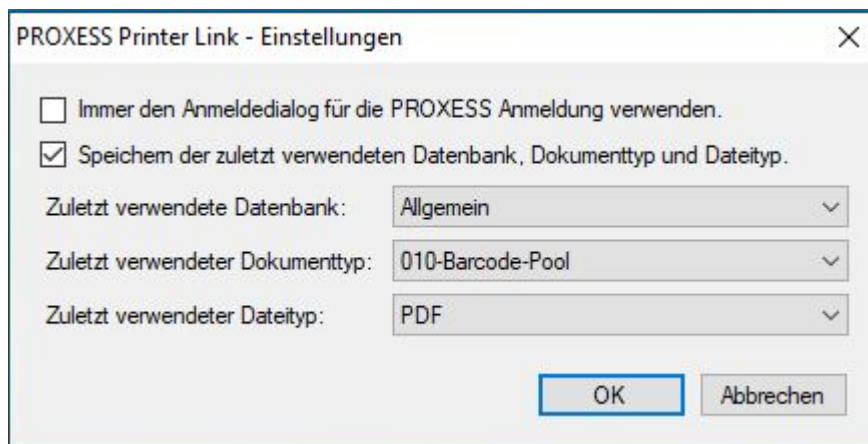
PROXESS Printer Link - Einstellungen

×

Immer den Anmeldedialog für die PROXESS Anmeldung verwenden.

Speichern der zuletzt verwendeten Datenbank, Dokumenttyp und Dateityp.

Zuletzt verwendete Datenbank: Allgemein

Zuletzt verwendeter Dokumenttyp: 010-Barcode-Pool

Zuletzt verwendeter Dateityp: PDF

OK

Abbrechen